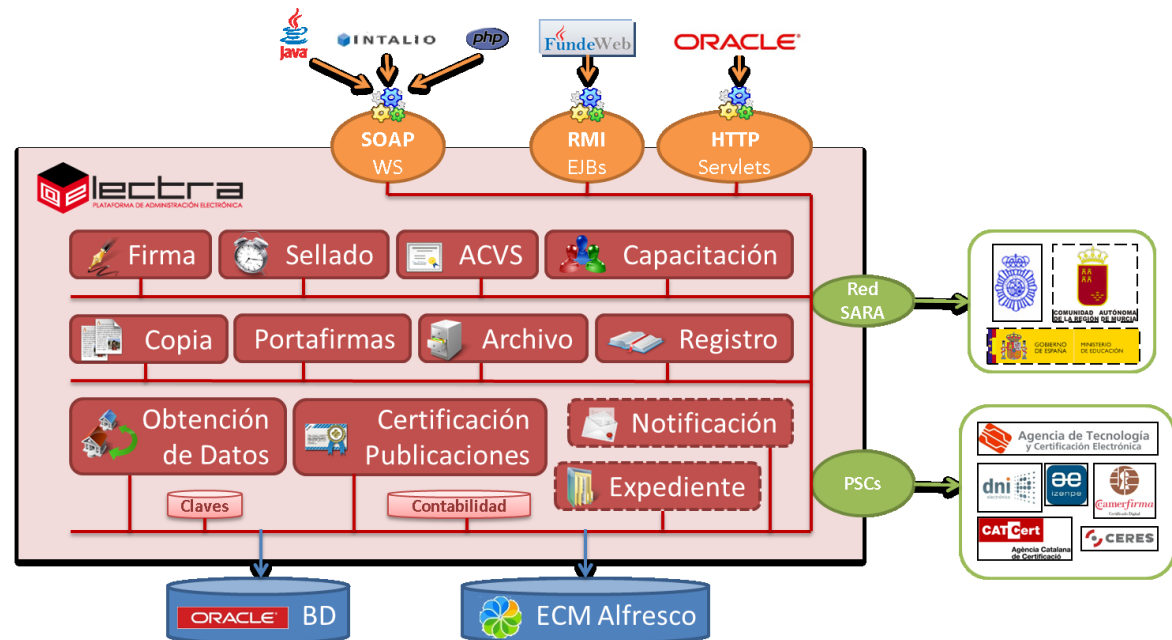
Java
INTALIO
php
FundeWeb
ORACLE

SOAP
WS

RMI
EJBs

HTTP
Servlets

electra
PLATAFORMA DE ADMINISTRACIÓN ELECTRÓNICA

Firma
Sellado
ACVS
Capacitación

Copia
Portafirmas
Archivo
Registro

Obtención de Datos
Certificación Publicaciones
Notificación
Expediente

Claves
Contabilidad

Red SARA

COMUNIDAD AUTÓNOMA DE LA REGIÓN DE MURCIA
GOBIERNO DE ESPAÑA
MINISTERIO DE EDUCACIÓN

PSCs

Agencia de Tecnología y Certificación Electrónica
dni electrónico
izenpe
Camerfirma
Certificado Digital
CATCert
Agència Catalana de Certificació
CERES

ORACLE BD
ECM Alfresco